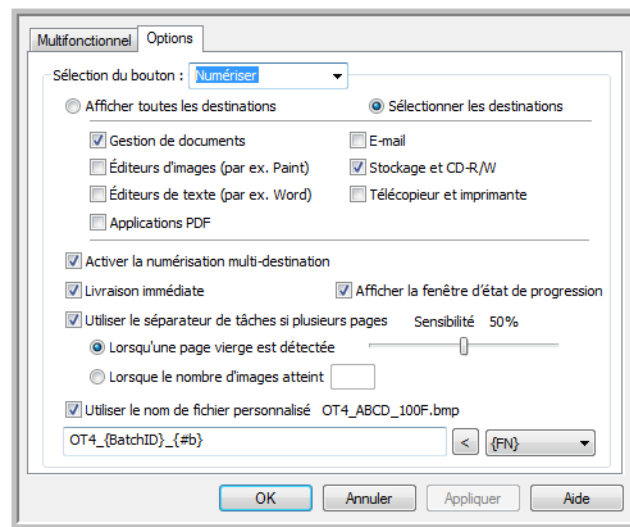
Multifonctionnel Options

Sélection du bouton : Numériser

Afficher toutes les destinations
Sélectionner les destinations

Gestion de documents
E-mail
Éditeurs d'images (par ex. Paint)
Stockage et CD-R/W
Éditeurs de texte (par ex. Word)
Télécopieur et imprimante
Applications PDF

Activer la numérisation multi-destination
Livraison immédiate
Afficher la fenêtre d'état de progression
Utiliser le séparateur de tâches si plusieurs pages
Sensibilité 50%
Lorsqu'une page vierge est détectée
Lorsque le nombre d'images atteint
Utiliser le nom de fichier personnalisé OT4_ABCD_100F.bmp
OT4_{BatchID}_{#b}
<
{FN}

OK
Annuler
Appliquer
Aide